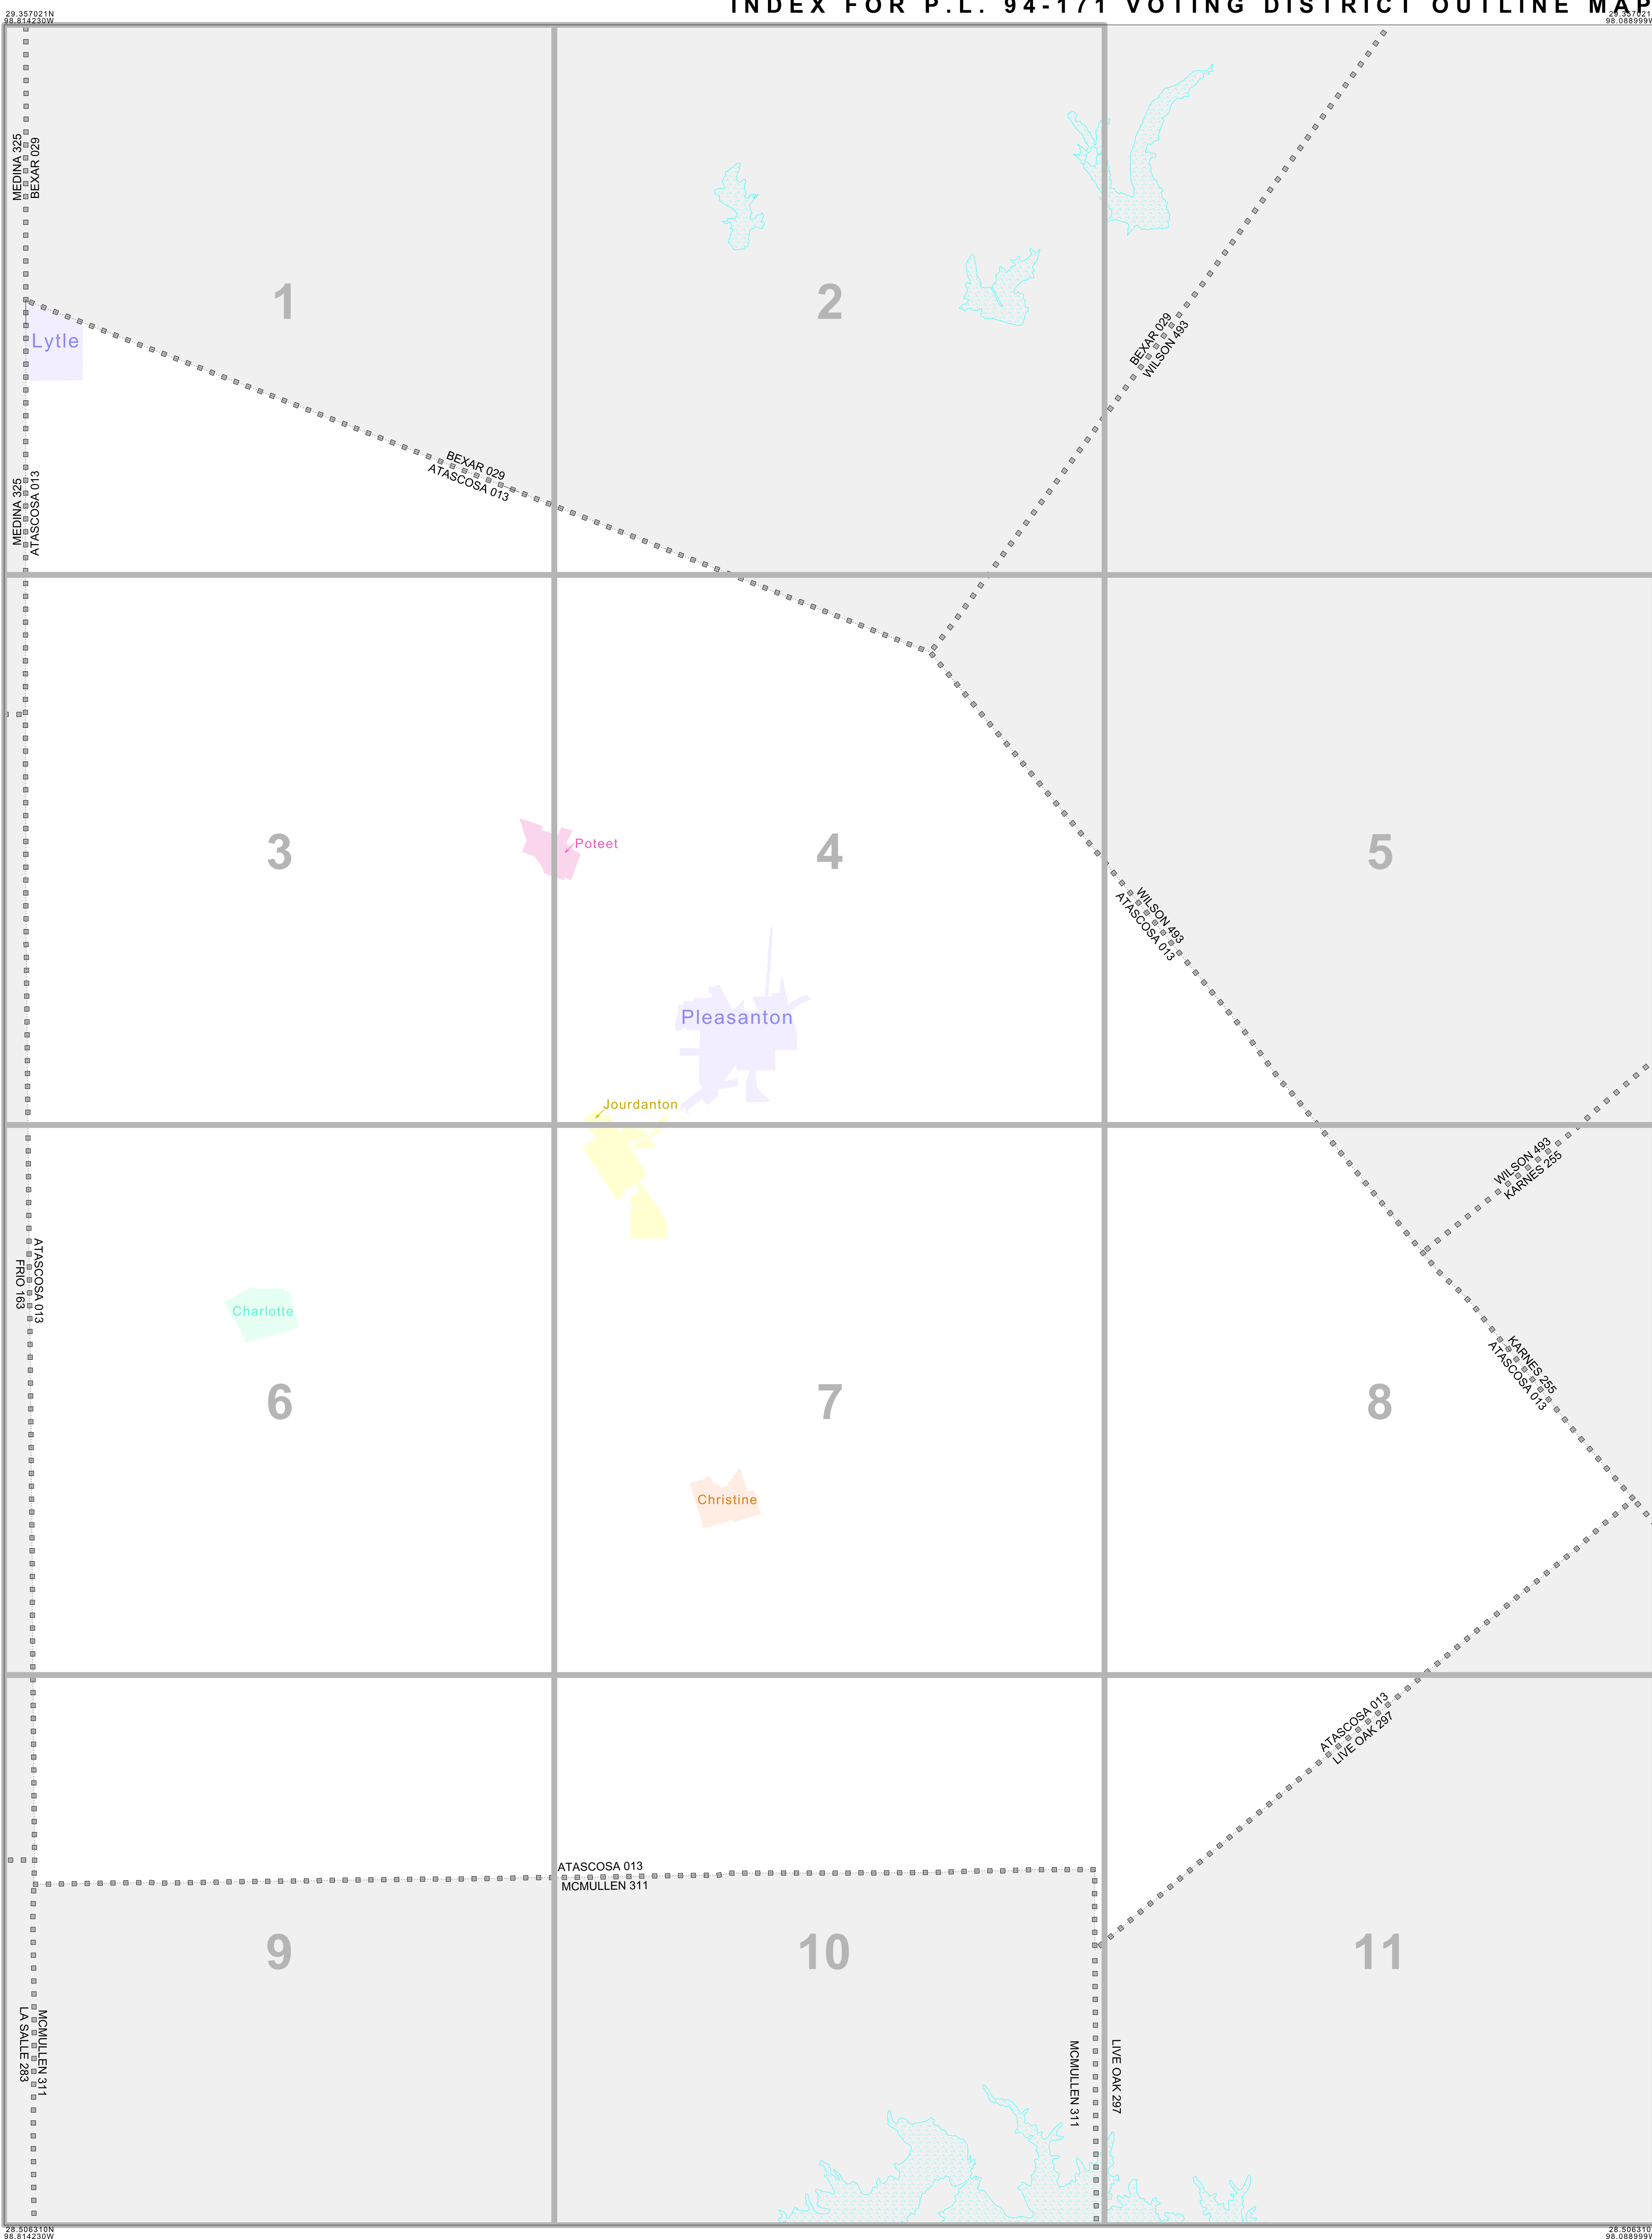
29.357021N
98.814230W

INDEX FOR P.L. 94-171 VOTING DISTRICT OUTLINE MAP

29.357021
98.088999W

MEDINA 325
BEXAR 029

1

Lytle

2

BEXAR 029
WILSON 493

BEXAR 029
ATASCOSA 013

MEDINA 325
ATASCOSA 013

3

Poteet

4

5

WILSON 493
ATASCOSA 013

Pleasanton

Jourdanton

WILSON 493
KARNES 255

ATASCOSA 013
FRIO 163

Charlotte

6

7

8

KARNES 255
ATASCOSA 013

Christine

ATASCOSA 013
LIVE OAK 297

ATASCOSA 013
MCMULLEN 311

9

10

11

MCMULLEN 311
LA SALLE 283

MCMULLEN 311

LIVE OAK 297

28.506310N
98.814230W

28.506310
98.088999W